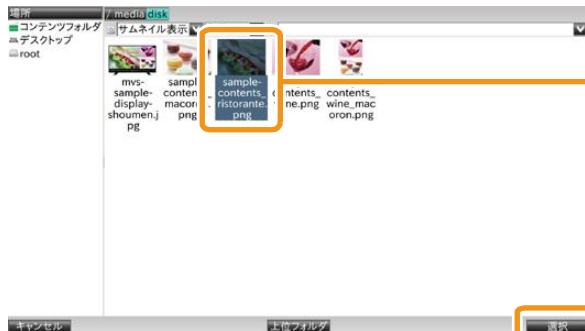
場所
コンテンツフォルダ
デスクトップ
root
/ media disk
サムネイル表示
mvs-sample-display-shoumen.jpg
sample-contents_macoro.png
sample-contents_ristorante.png
contents_wine.png
contents_wine_macoron.png
キャンセル
上位フォルダ
選択